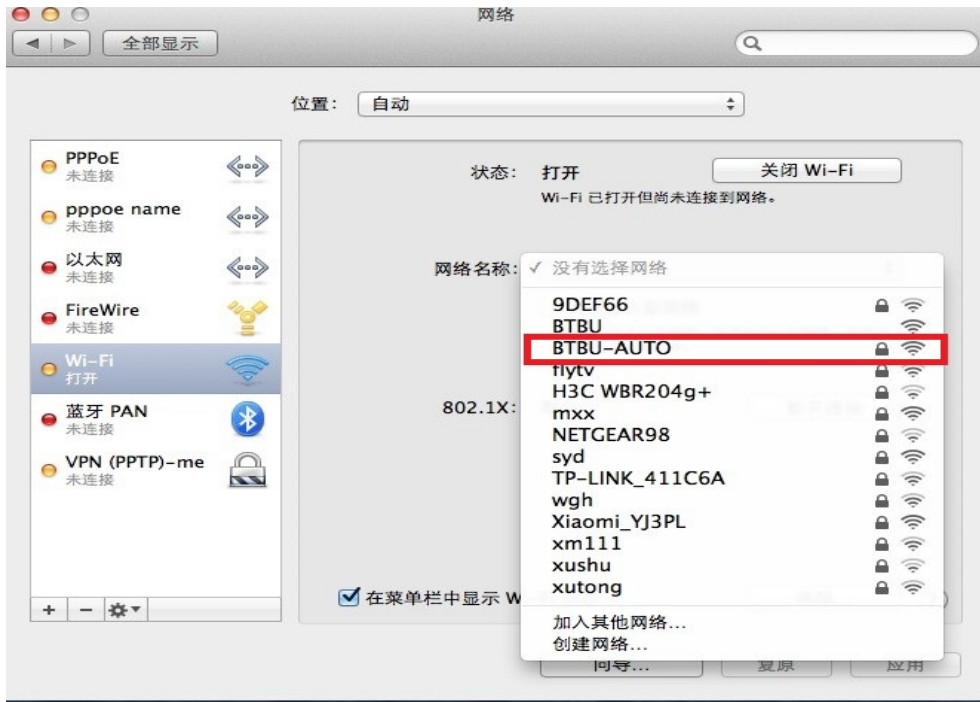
网络

全部显示

位置： 自动

PPPoE
未连接

pppoe name
未连接

以太网
未连接

FireWire
未连接

Wi-Fi
打开

蓝牙 PAN
未连接

VPN (PPTP)-me
未连接

+ − 

状态： 打开

关闭 Wi-Fi

Wi-Fi 已打开但尚未连接到网络。

网络名称： ✓ 没有选择网络

9DEF66
BTBU
BTBU-AUTO
flytv
H3C WBR204g+
mxx
NETGEAR98
syd
TP-LINK_411C6A
wgh
Xiaomi_YJ3PL
xm111
xushu
xutong

加入其他网络…
创建网络…

802.1X:

在菜单栏中显示 W

向导…

复原

应用